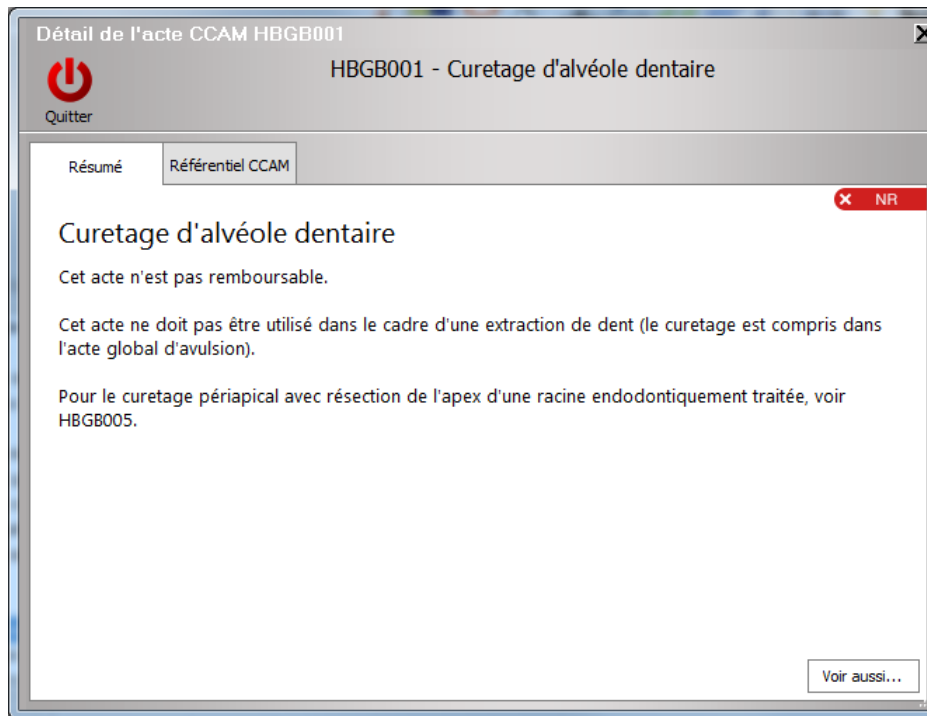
Détail de l'acte CCAM HBGB001

Quitter

HBGB001 - Curetage d'alvéole dentaire

Résumé

Référentiel CCAM

NR

Curetage d'alvéole dentaire

Cet acte n'est pas remboursable.

Cet acte ne doit pas être utilisé dans le cadre d'une extraction de dent (le curetage est compris dans l'acte global d'avulsion).

Pour le curetage périapical avec résection de l'apex d'une racine endodontiquement traitée, voir HBGB005.

Voir aussi...